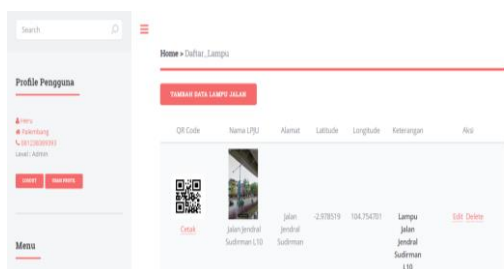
Search

Profile Pengguna

Heru
Palembang
081230089093
Level : Admin

LIHAT
UBAH FOTO

Menu

Home » Daftar_Lampu

TAMBAH DATA LAMPU JALAN

| QR Code | Nama LPJU | Alamat | Latitude | Longitude | Keterangan | Aksi |
|---|---|---|---|---|---|---|
| Cetak | Jalan Jendral Sudirman L10 | Jalan Jendral Sudirman | -2.978519 | 104.754701 | Lampu Jalan Jendral Sudirman L10 | Edit Delete |